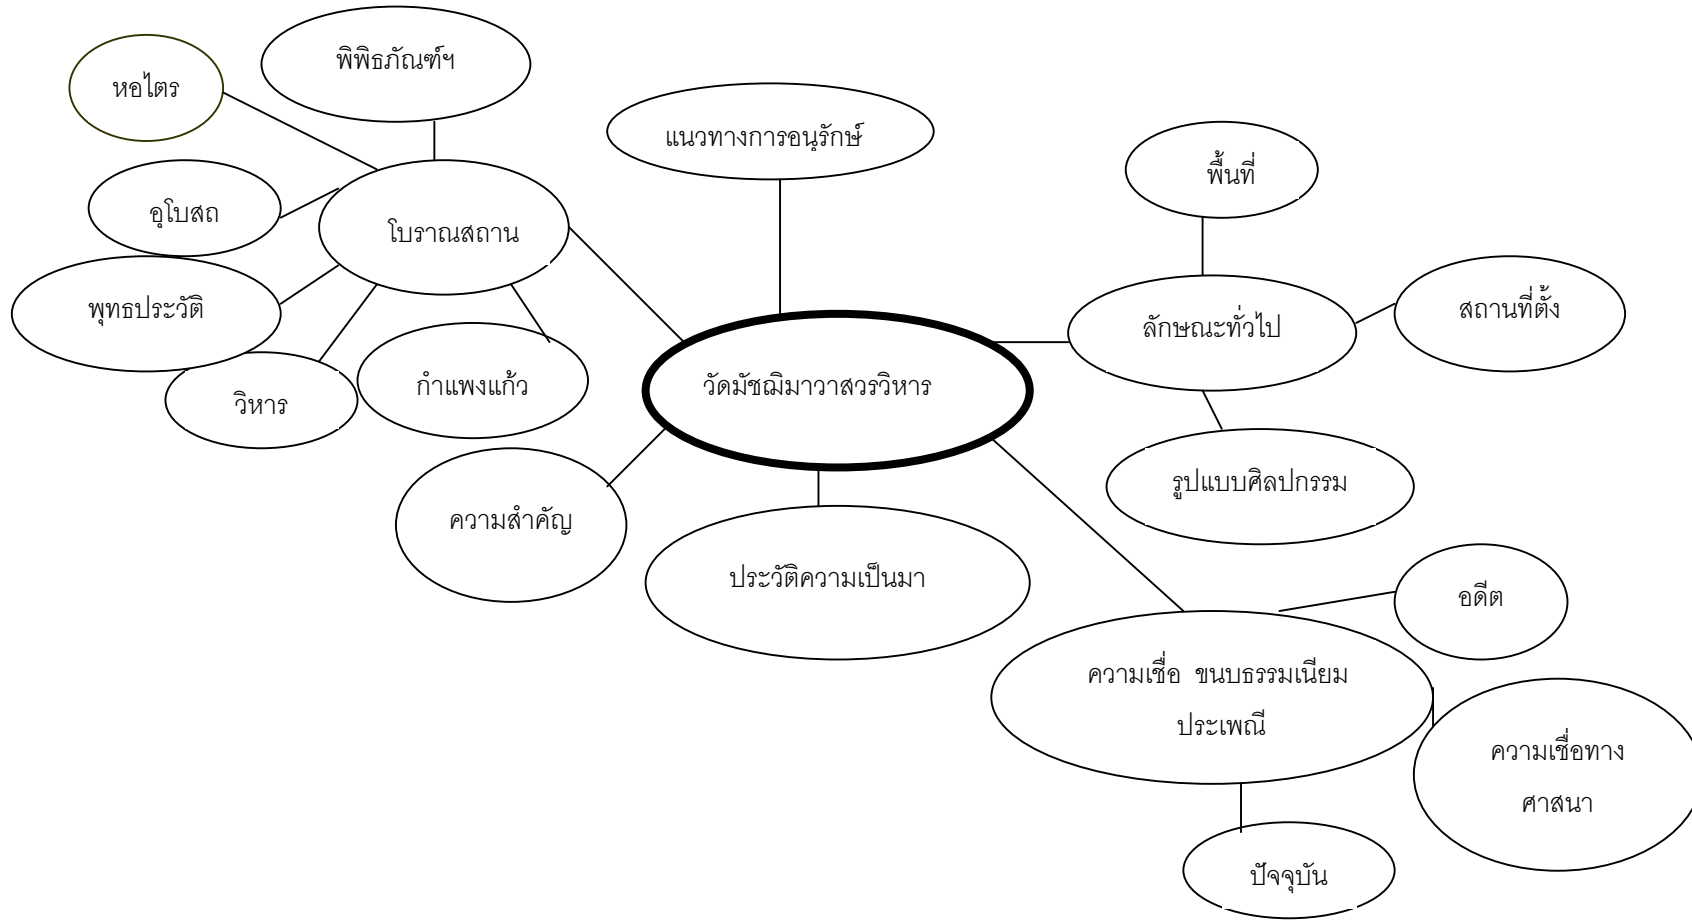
หอไตร

พิพิธภัณฑ์ฯ

แนวทางการอนุรักษ์

พื้นที่

อุโบสถ

โบราณสถาน

พุทธประวัติ

ลักษณะทั่วไป

สถานที่ตั้ง

วิหาร

กำแพงแก้ว

วัดมัชฌิมาวาสวรวิหาร

รูปแบบศิลปกรรม

ความสำคัญ

ประวัติความเป็นมา

อดีต

ความเชื่อ ขนบธรรมเนียม ประเพณี

ความเชื่อทาง ศาสนา

ปัจจุบัน